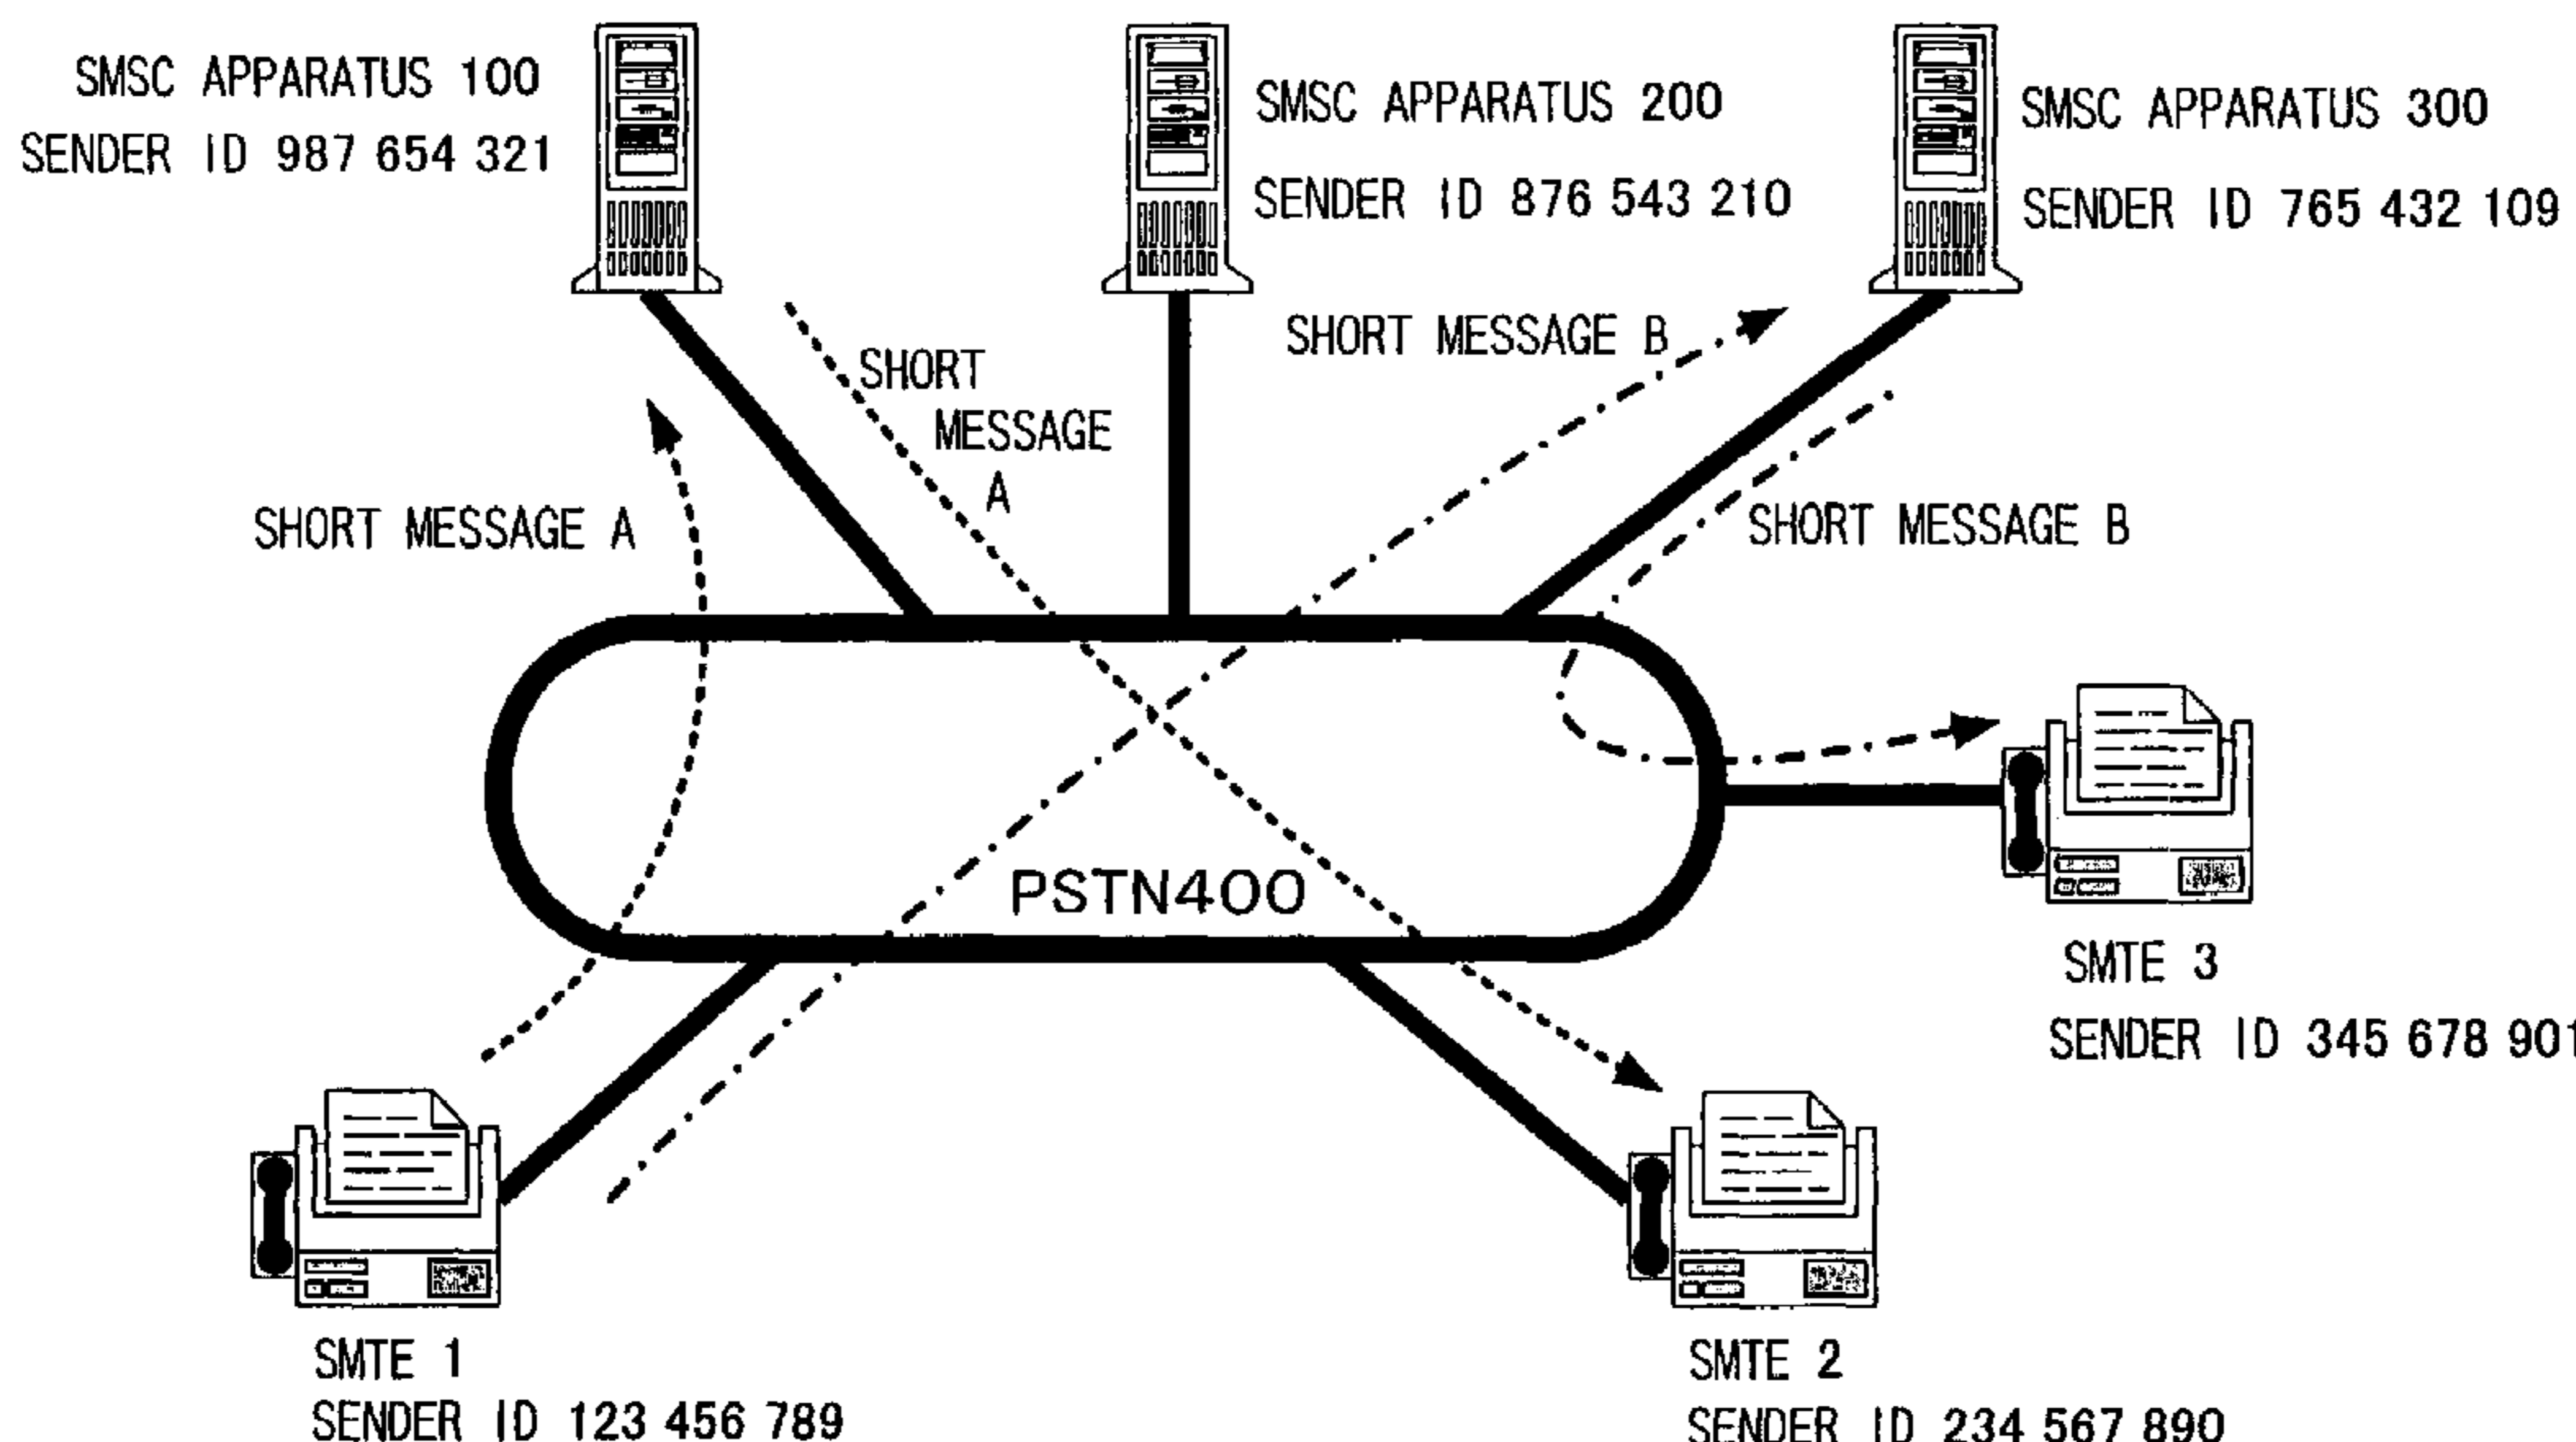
SMSC APPARATUS 100
SENDER ID 987 654 321

SMSC APPARATUS 200
SENDER ID 876 543 210

SMSC APPARATUS 300
SENDER ID 765 432 109

SHORT MESSAGE B

SHORT MESSAGE A

SHORT MESSAGE A

SHORT MESSAGE B

PSTN400

SMTE 3
SENDER ID 345 678 901

SMTE 1
SENDER ID 123 456 789

SMTE 2
SENDER ID 234 567 890